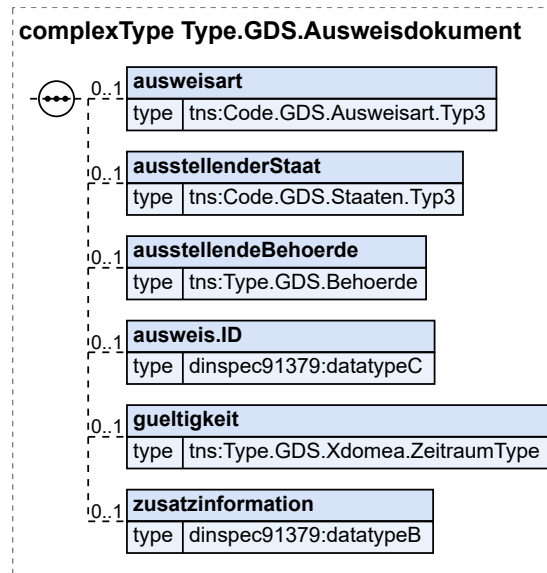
complexType Type.GDS.Ausweisdokument

0..1 ausweisart
type tns:Code.GDS.Ausweisart.Typ3

0..1 ausstellenderStaat
type tns:Code.GDS.Staaten.Typ3

0..1 ausstellendeBehoerde
type tns:Type.GDS.Behoerde

0..1 ausweis.ID
type dinspec91379:datatypeC

0..1 gueltigkeit
type tns:Type.GDS.Xdomea.ZeitraumType

0..1 zusatzinformation
type dinspec91379:datatypeB